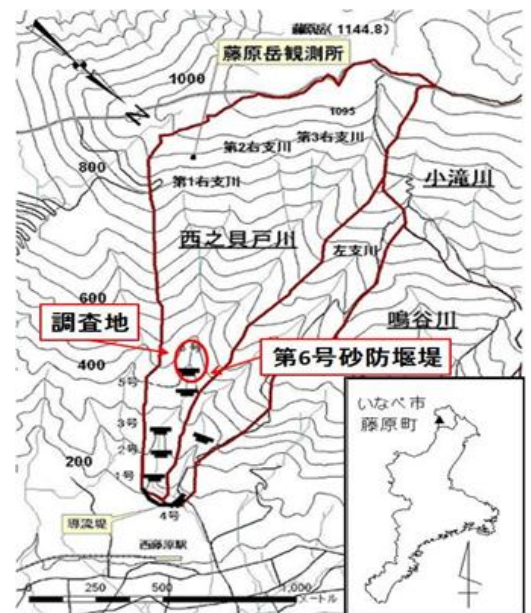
藤原岳(1144.8)
藤原岳観測所
N
1000
1095
第2右支川
第3右支川
800
第1右支川
小滝川
西之貝戸川
左支川
600
調査地
鳴谷川
400
第6号砂防堰堤
5号
3号
2号
200
1号
4号
導流堤
西藤原駅
いなべ市
藤原町
0
250
500
1,000
メートル